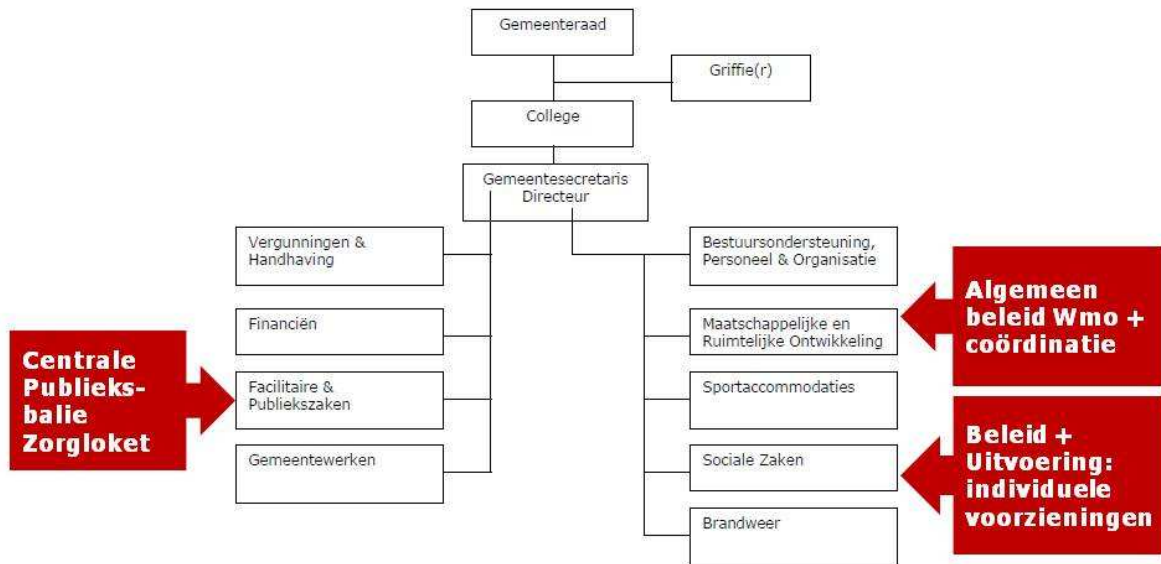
Gemeenteraad

Griffie(r)

College

Gemeentesecretaris Directeur

Vergunningen & Handhaving

Financiën

Facilitaire & Publiekszaken

Gemeentewerken

Bestuursondersteuning, Personeel & Organisatie

Maatschappelijke en Ruimtelijke Ontwikkeling

Sportaccommodaties

Sociale Zaken

Brandweer

Centrale Publieks-balie Zorgloket

Algemeen beleid Wmo + coördinatie

Beleid + Uitvoering: individuele voorzieningen